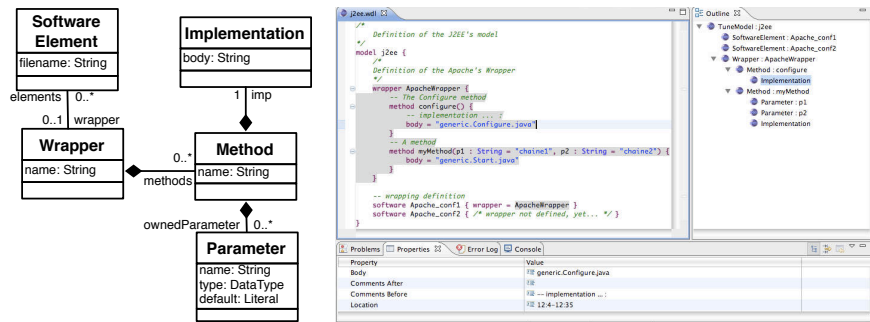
Software Element
filename: String

Implementation
body: String

elements 0..*
0..1 wrapper

1 imp

Wrapper
name: String

0..*
methods

Method
name: String

ownedParameter 0..*

Parameter
name: String
type: DataType
default: Literal

j2ee.wdl

/*
Definition of the J2EE's model
*/
model j2ee {
/*
Definition of the Apache's Wrapper
*/
wrapper ApacheWrapper {
-- The Configure method
method configure() {
-- implementation ... :
body = "generic.Configure.java"
}
-- A method
method myMethod(p1 : String = "chaine1", p2 : String = "chaine2") {
body = "generic.Start.java"
}
}

-- wrapping definition
software Apache_conf1 { wrapper = ApacheWrapper }
software Apache_conf2 { /* wrapper not defined, yet... */ }
}

Outline
TuneModel : j2ee
SoftwareElement : Apache_conf1
SoftwareElement : Apache_conf2
Wrapper : ApacheWrapper
Method : configure
Implementation
Method : myMethod
Parameter : p1
Parameter : p2
Implementation

Problems Properties Error Log Console

| Property | Value |
|---|---|
| Body | generic.Configure.java |
| Comments After | |
| Comments Before | -- implementation ... : |
| Location | 12:4-12:35 |